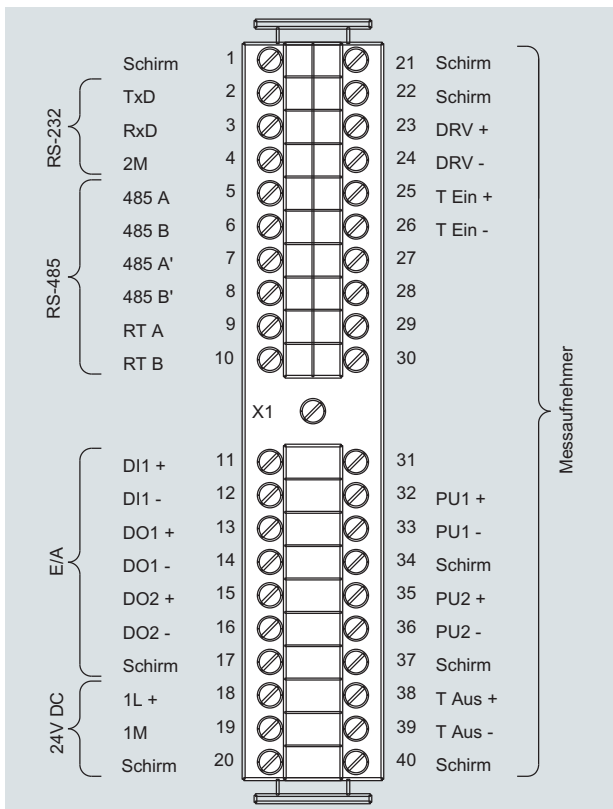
Schirm 1
RS-232
TxD 2
RxD 3
2M 4
RS-485
485 A 5
485 B 6
485 A' 7
485 B' 8
RT A 9
RT B 10

21 Schirm
22 Schirm
23 DRV +
24 DRV -
25 T Ein +
26 T Ein -
27
28
29
30

X1

E/A
DI1 + 11
DI1 - 12
DO1 + 13
DO1 - 14
DO2 + 15
DO2 - 16
Schirm 17
24V DC
1L + 18
1M 19
Schirm 20

31
32 PU1 +
33 PU1 -
34 Schirm
35 PU2 +
36 PU2 -
37 Schirm
38 T Aus +
39 T Aus -
40 Schirm

Messaufnehmer